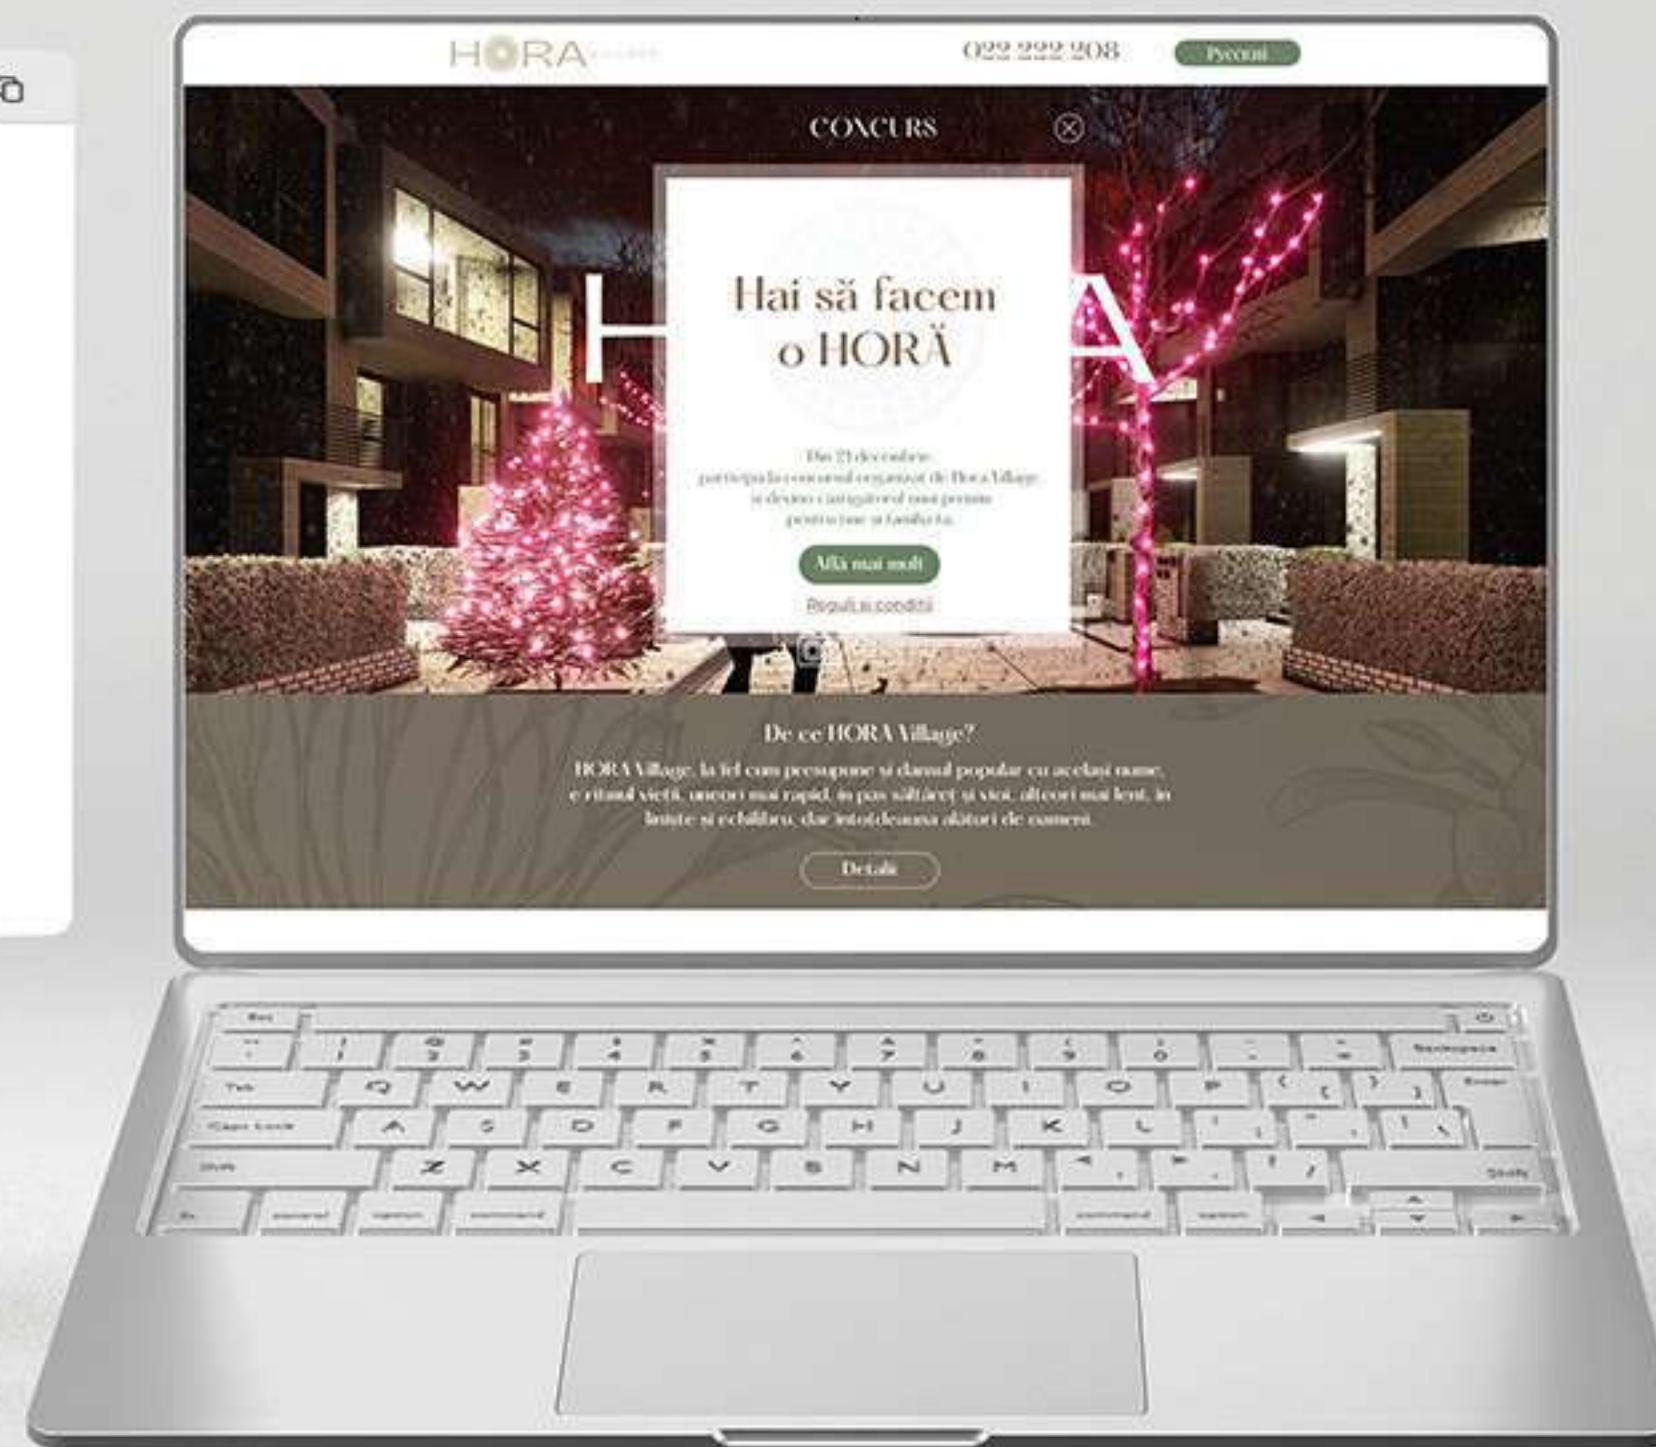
HORA

022 222 208

Русский

CONCURS

Hai să facem o HORĂ

Din 21 decembrie participă la concursul organizat de Hora Village și devino câștigătorul unui premiu pentru tine și familia ta.

Află mai mult

Reguli și condiții

De ce HORA Village?

HORA Village, la fel cum presupune și dansul popular cu același nume, e ritmul vieții, uneori mai rapid, în pas săltăreț și viu, alteori mai lent, în liniște și echilibru, dar întotdeauna alături de oameni.

Detalii

esc
Q W E R T Y U I O P
A S D F G H J K L
Z X C V B N M
tab
caps lock
shift
backspace
enter
control
option
command